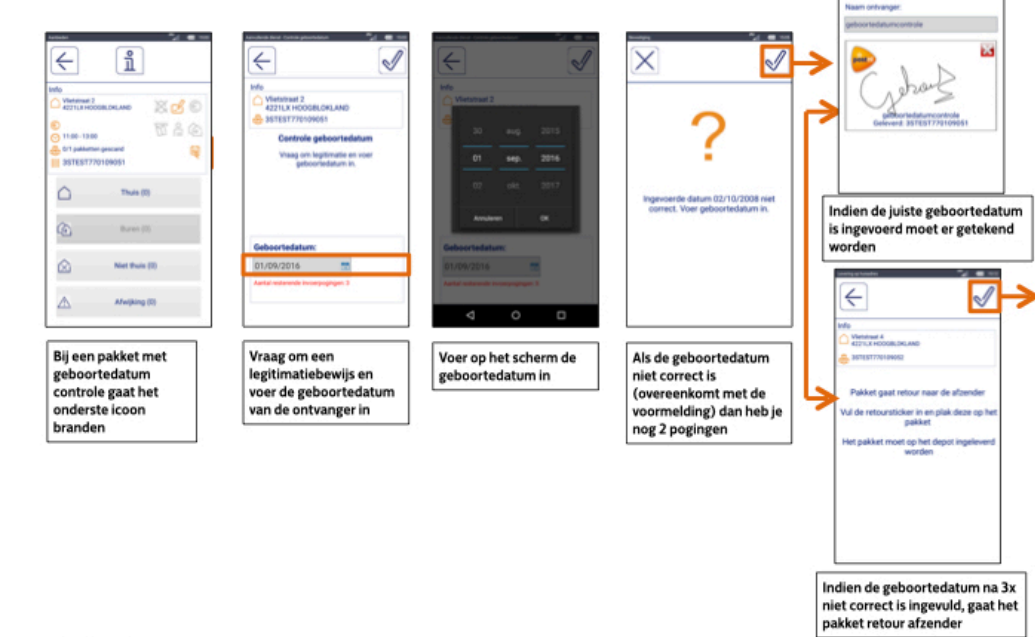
Info
Vlietstraat 2
4221LX HOOGBLOKLAND
11:00 - 13:00
0/1 pakketten gescand
3STEST770109051

Thuis (0)
Buren (0)
Niet thuis (0)
Afwijking (0)

Bij een pakket met geboortedatum controle gaat het onderste icoon branden

Info
Vlietstraat 2
4221LX HOOGBLOKLAND
3STEST770109051

Controle geboortedatum
Vraag om legitimatie en voer geboortedatum in.

Geboortedatum:
01/09/2016
Aantal resterende invoerpogingen: 3

Vraag om een legitimatiebewijs en voer de geboortedatum van de ontvanger in

Info
Vlietstraat 2
30 aug. 2015
01 sep. 2016
02 okt. 2017
Annuleren
OK
Geboortedatum:
01/09/2016
Aantal resterende invoerpogingen: 3

Voer op het scherm de geboortedatum in

?
Ingevoerde datum 02/10/2008 niet correct. Voer geboortedatum in.

Als de geboortedatum niet correct is (overeenkomt met de voormelding) dan heb je nog 2 pogingen

Naam ontvanger:
geboortedatumcontrole
geboortedatumcontrole
Geleverd: 3STEST770109051

Indien de juiste geboortedatum is ingevoerd moet er getekend worden

Info
Vlietstraat 4
4221LX HOOGBLOKLAND
3STEST770109052

Pakket gaat retour naar de afzender
Vul de retoursticker in en plak deze op het pakket
Het pakket moet op het depot ingeleverd worden

Indien de geboortedatum na 3x niet correct is ingevuld, gaat het pakket retour afzender